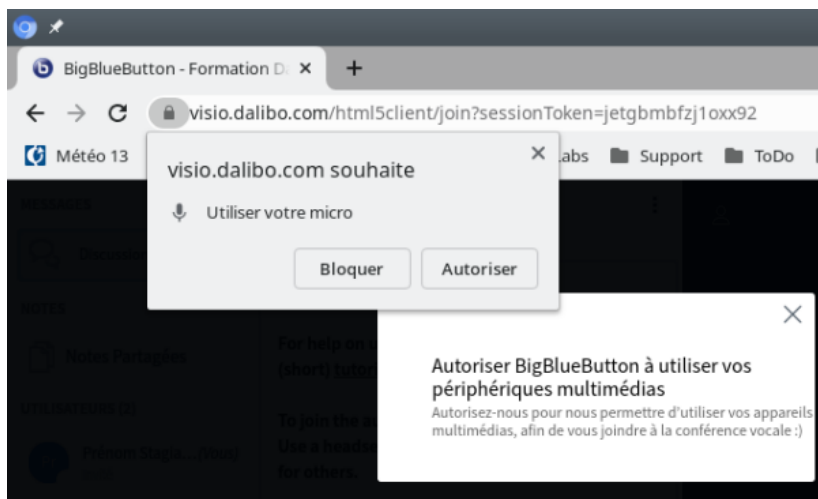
BigBlueButton - Formation D ×

+

visio.dalibo.com/html5client/join?sessionToken=jetgbmbfzj1oxx92

Météo 13

Labs

Support

ToDo

visio.dalibo.com souhaite

Utiliser votre micro

Bloquer

Autoriser

MESSAGES

Discussion

NOTES

Notes Partagées

UTILISATEURS (2)

Prénom Stagia... (Vous)

For help on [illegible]

(short) tutori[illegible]

To join the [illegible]

Use a headse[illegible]

for others.

Autoriser BigBlueButton à utiliser vos périphériques multimédias

Autorisez-nous pour nous permettre d'utiliser vos appareils multimédias, afin de vous joindre à la conférence vocale :)